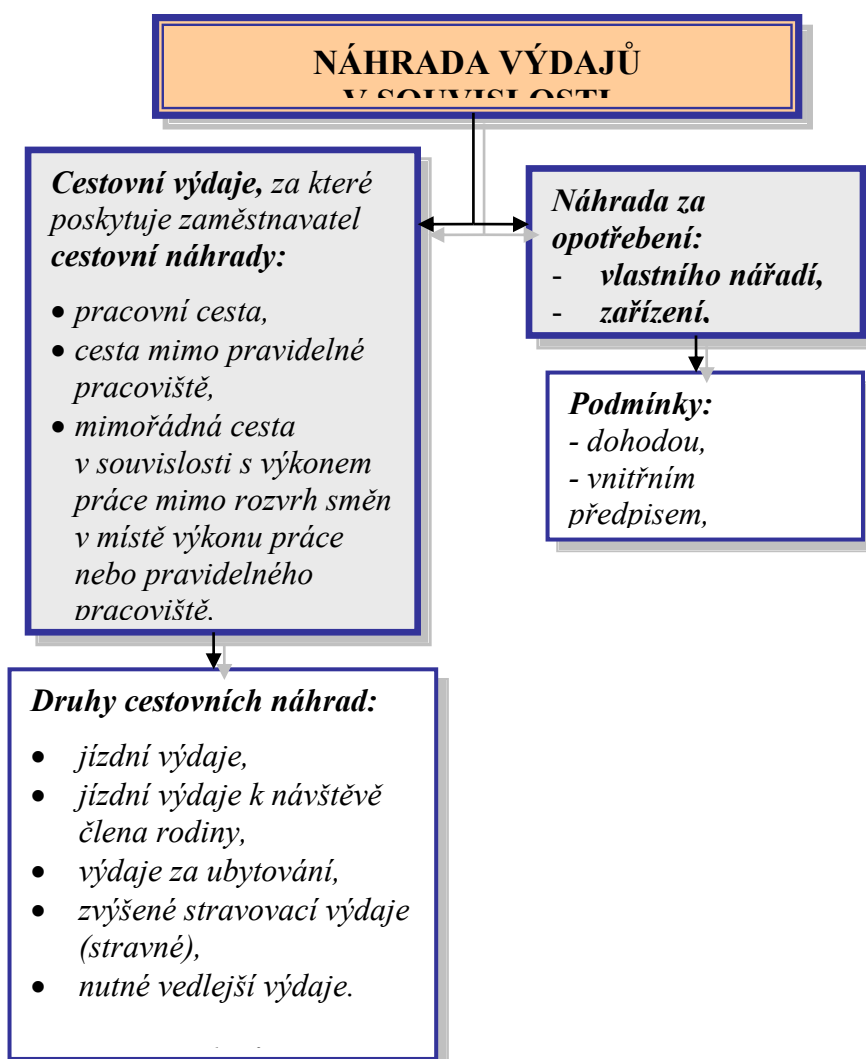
NÁHRADA VÝDAJŮ
V SOUVISLOSTI

Cestovní výdaje, za které poskytuje zaměstnavatel cestovní náhrady:

• pracovní cesta,
• cesta mimo pravidelné pracoviště,
• mimořádná cesta v souvislosti s výkonem práce mimo rozvrh směn v místě výkonu práce nebo pravidelného pracoviště.

Náhrada za opotřebení:
- vlastního nářadí,
- zařízení.

Podmínky:
- dohodou,
- vnitřním předpisem,

Druhy cestovních náhrad:

• jízdní výdaje,
• jízdní výdaje k návštěvě člena rodiny,
• výdaje za ubytování,
• zvýšené stravovací výdaje (stravné),
• nutné vedlejší výdaje.